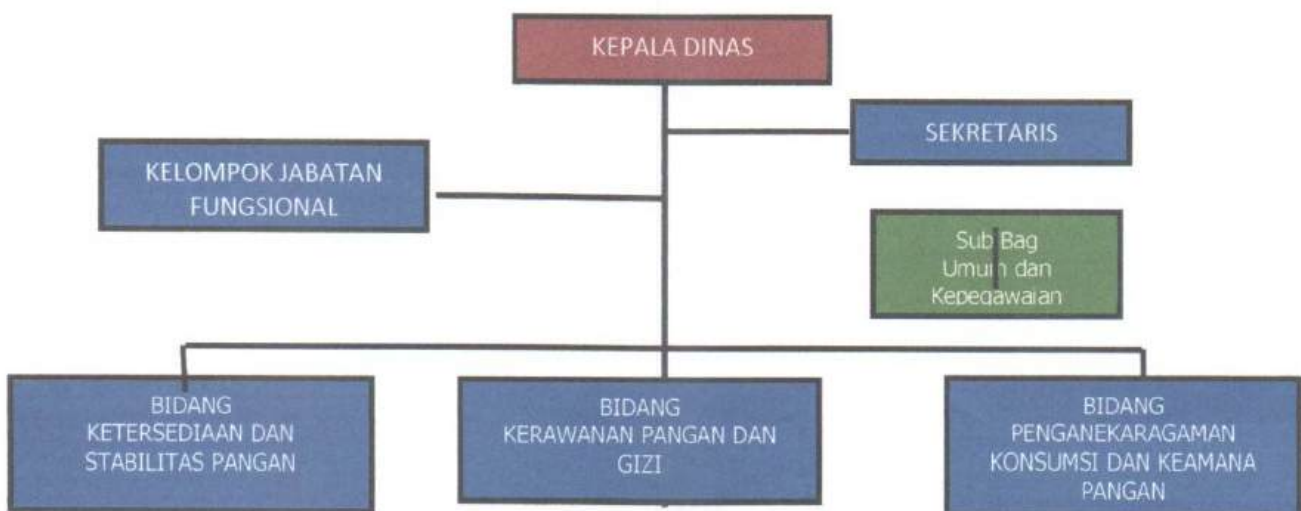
KEPALA DINAS

SEKRETARIS

KELOMPOK JABATAN FUNGSIONAL

Sub Bag Umum dan Kepegawaian

BIDANG KETERSEDIAAN DAN STABILITAS PANGAN

BIDANG KERAWANAN PANGAN DAN GIZI

BIDANG PENGANEKARAGAMAN KONSUMSI DAN KEAMANA PANGAN